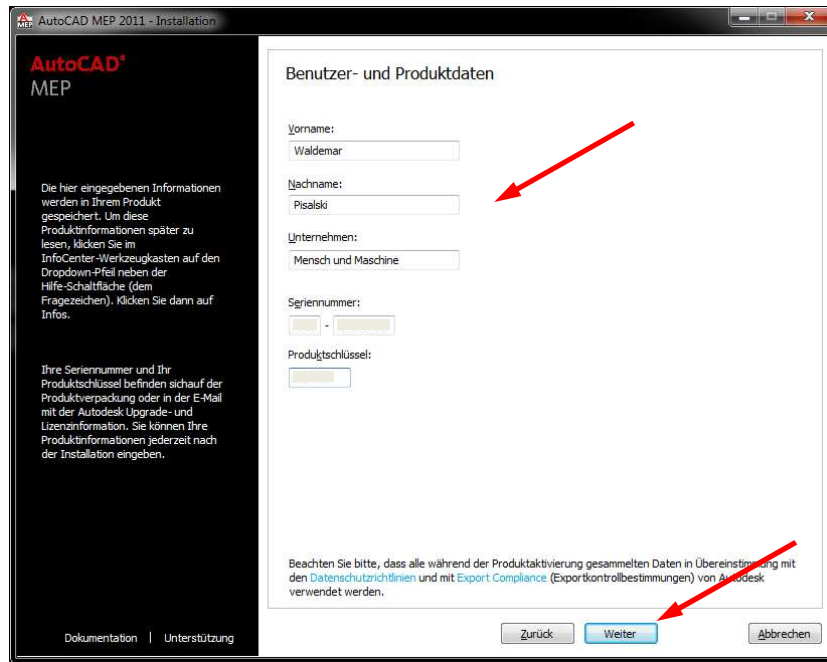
AutoCAD MEP 2011 - Installation

AutoCAD®
MEP

Die hier eingegebenen Informationen werden in Ihrem Produkt gespeichert. Um diese Produktinformationen später zu lesen, klicken Sie im InfoCenter-Werkzeugkasten auf den Dropdown-Pfeil neben der Hilfe-Schaltfläche (dem Fragezeichen). Klicken Sie dann auf Infos.

Ihre Seriennummer und Ihr Produktschlüssel befinden sich auf der Produktverpackung oder in der E-Mail mit der Autodesk Upgrade- und Lizenzinformation. Sie können Ihre Produktinformationen jederzeit nach der Installation eingeben.

Dokumentation | Unterstützung

Benutzer- und Produktdaten

Vorname:
Waldemar

Nachname:
Pisalski

Unternehmen:
Mensch und Maschine

Seriennummer:
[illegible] - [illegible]

Produktschlüssel:
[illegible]

Beachten Sie bitte, dass alle während der Produktaktivierung gesammelten Daten in Übereinstimmung mit den Datenschutzrichtlinien und mit Export Compliance (Exportkontrollbestimmungen) von Autodesk verwendet werden.

Zurück Weiter Abbrechen